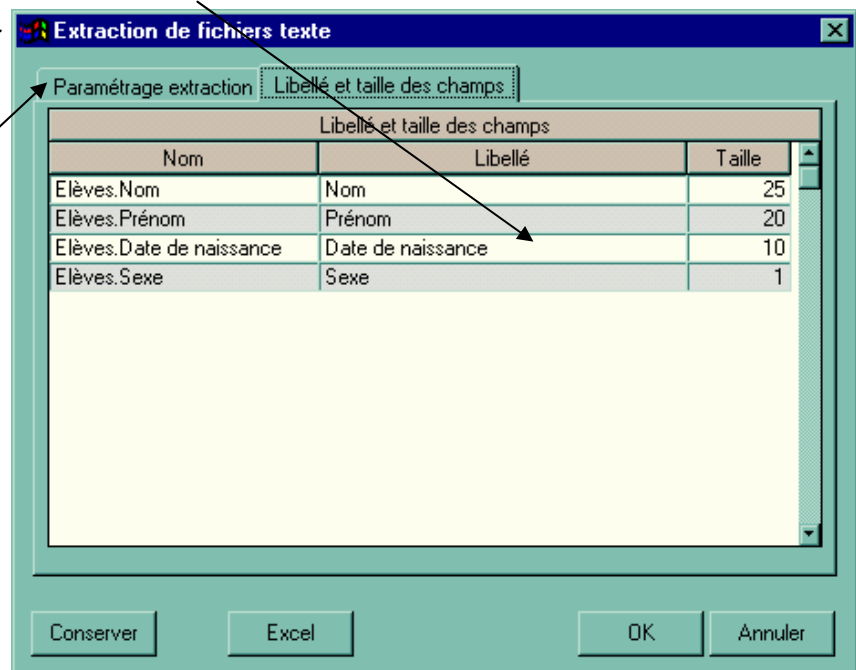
Extraction de fichiers texte

Paramétrage extraction | Libellé et taille des champs

Libellé et taille des champs

| Nom | Libellé | Taille |
|---|---|---|
| Elèves.Nom | Nom | 25 |
| Elèves.Prénom | Prénom | 20 |
| Elèves.Date de naissance | Date de naissance | 10 |
| Elèves.Sexe | Sexe | 1 |

Conserver
Excel
OK
Annuler